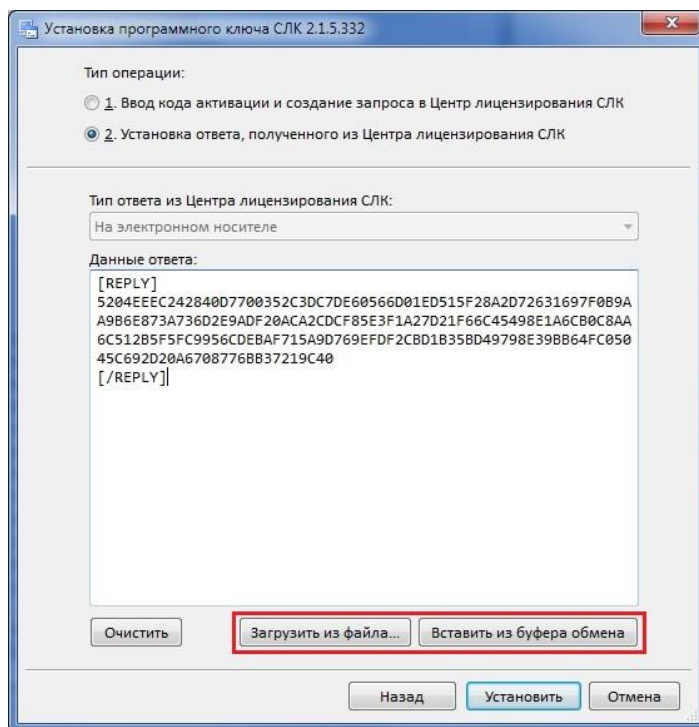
Установка программного ключа СЛК 2.1.5.332

Тип операции:

1. Ввод кода активации и создание запроса в Центр лицензирования СЛК

2. Установка ответа, полученного из Центра лицензирования СЛК

Тип ответа из Центра лицензирования СЛК:

На электронном носителе

Данные ответа:

[REPLY]
5204EEEC242840D7700352C3DC7DE60566D01ED515F28A2D72631697F0B9A
A9B6E873A736D2E9ADF20ACA2CDCF85E3F1A27D21F66C45498E1A6CB0C8AA
6C512B5F5FC9956CDEBAF715A9D769EFDF2CBD1B35BD49798E39BB64FC050
45C692D20A6708776BB37219C40
[/REPLY]

Очистить

Загрузить из файла...

Вставить из буфера обмена

Назад

Установить

Отмена